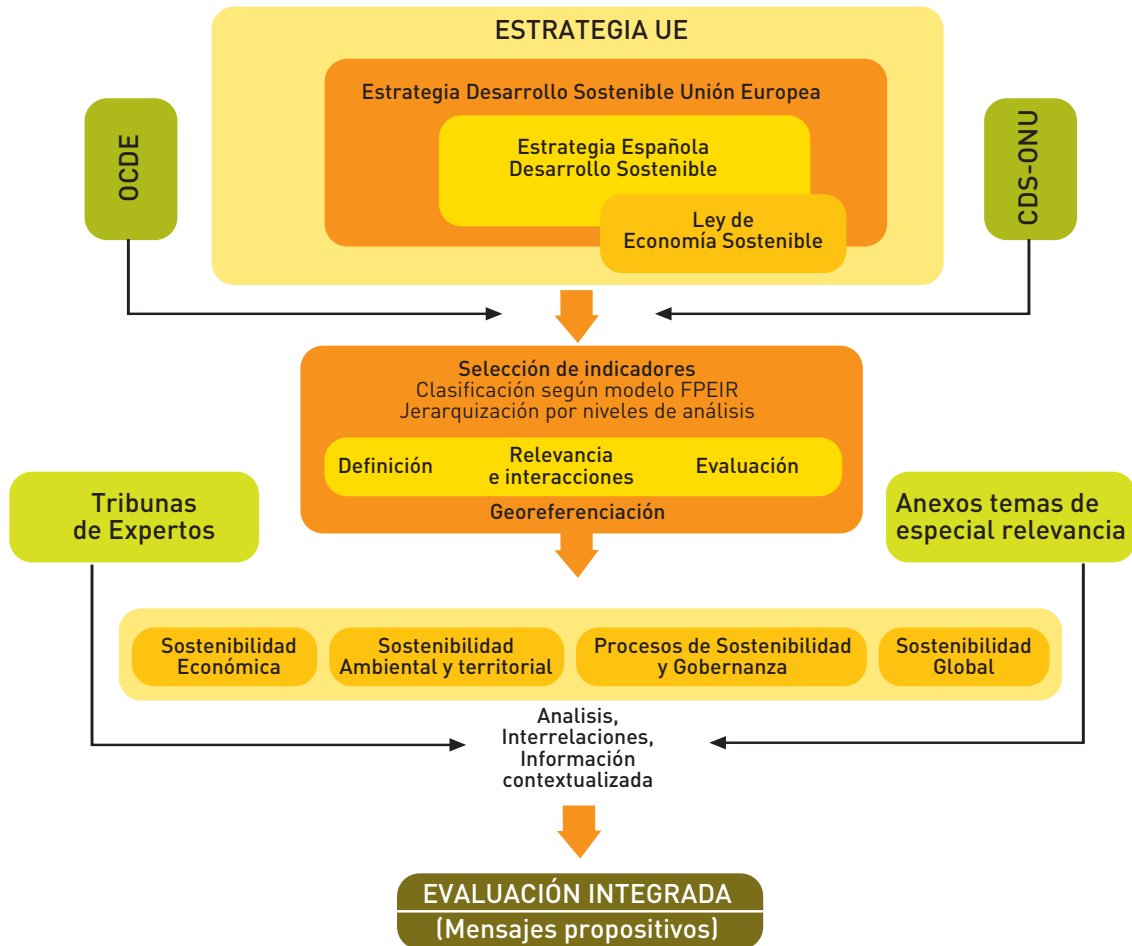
ESTRATEGIA UE

Estrategia Desarrollo Sostenible Unión Europea

Estrategia Española Desarrollo Sostenible

Ley de Economía Sostenible

OCDE

CDS-ONU

Selección de indicadores
Clasificación según modelo FPEIR
Jerarquización por niveles de análisis

Definición

Relevancia e interacciones

Evaluación

Georeferenciación

Tribunas de Expertos

Anexos temas de especial relevancia

Sostenibilidad Económica

Sostenibilidad Ambiental y territorial

Procesos de Sostenibilidad y Gobernanza

Sostenibilidad Global

Analisis, Interrelaciones, Información contextualizada

EVALUACIÓN INTEGRADA
(Mensajes propositivos)